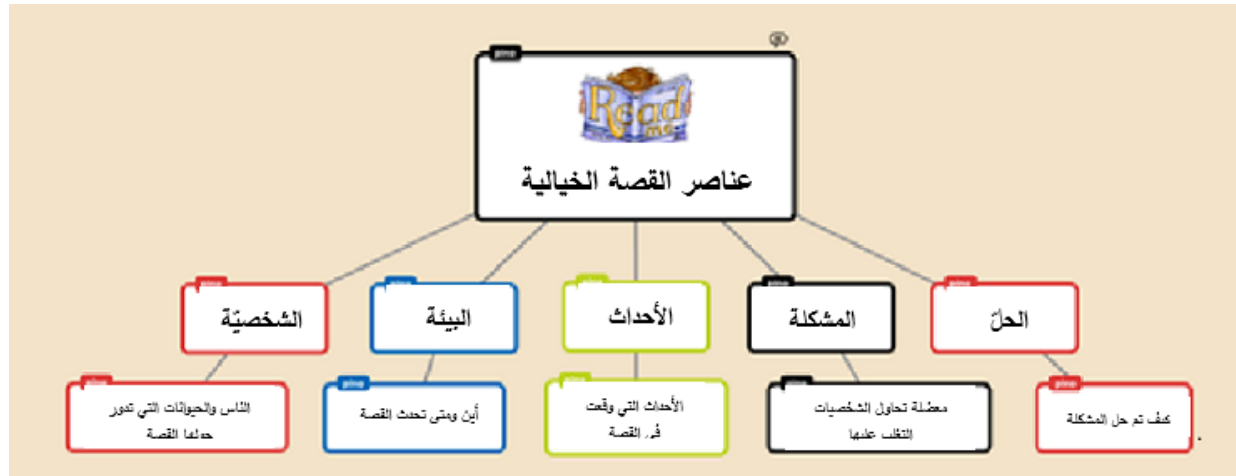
Read me

عناصر القصة الخيالية

الشخصيّة

البيئة

الأحداث

المشكلة

الحلّ

الناس والحيوانات التي تدور حولها القصة

أين ومتى تحدث القصة

الأحداث التي وقعت في القصة

معضلة تحاول الشخصيات التغلب عليها

كيف تم حل المشكلة